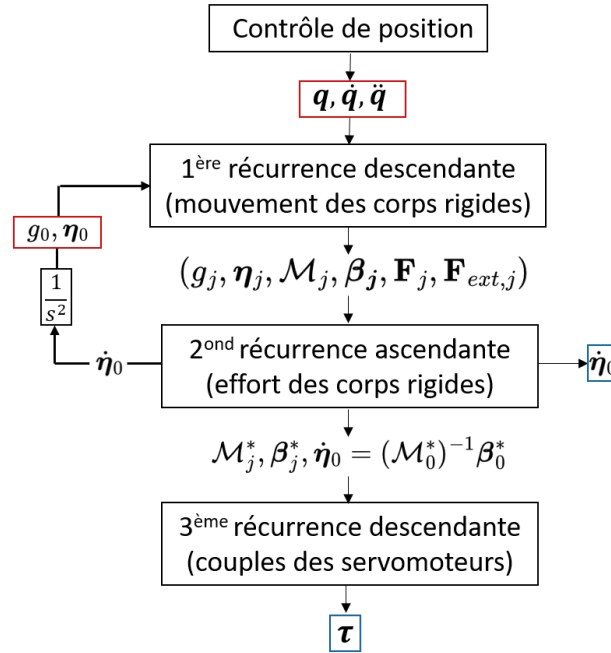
Contrôle de position

$\boldsymbol{q}, \dot{\boldsymbol{q}}, \ddot{\boldsymbol{q}}$

1$^{ère}$ récurrence descendante (mouvement des corps rigides)

$g_0, \boldsymbol{\eta}_0$

$\frac{1}{s^2}$

$(g_j, \boldsymbol{\eta}_j, \mathcal{M}_j, \boldsymbol{\beta_j}, \mathbf{F}_j, \mathbf{F}_{ext,j})$

$\dot{\boldsymbol{\eta}}_0$

2$^{ond}$ récurrence ascendante (effort des corps rigides)

$\dot{\boldsymbol{\eta}}_0$

$\mathcal{M}_j^*, \boldsymbol{\beta}_j^*, \dot{\boldsymbol{\eta}}_0 = (\mathcal{M}_0^*)^{-1}\boldsymbol{\beta}_0^*$

3$^{ème}$ récurrence descendante (couples des servomoteurs)

$\boldsymbol{\tau}$